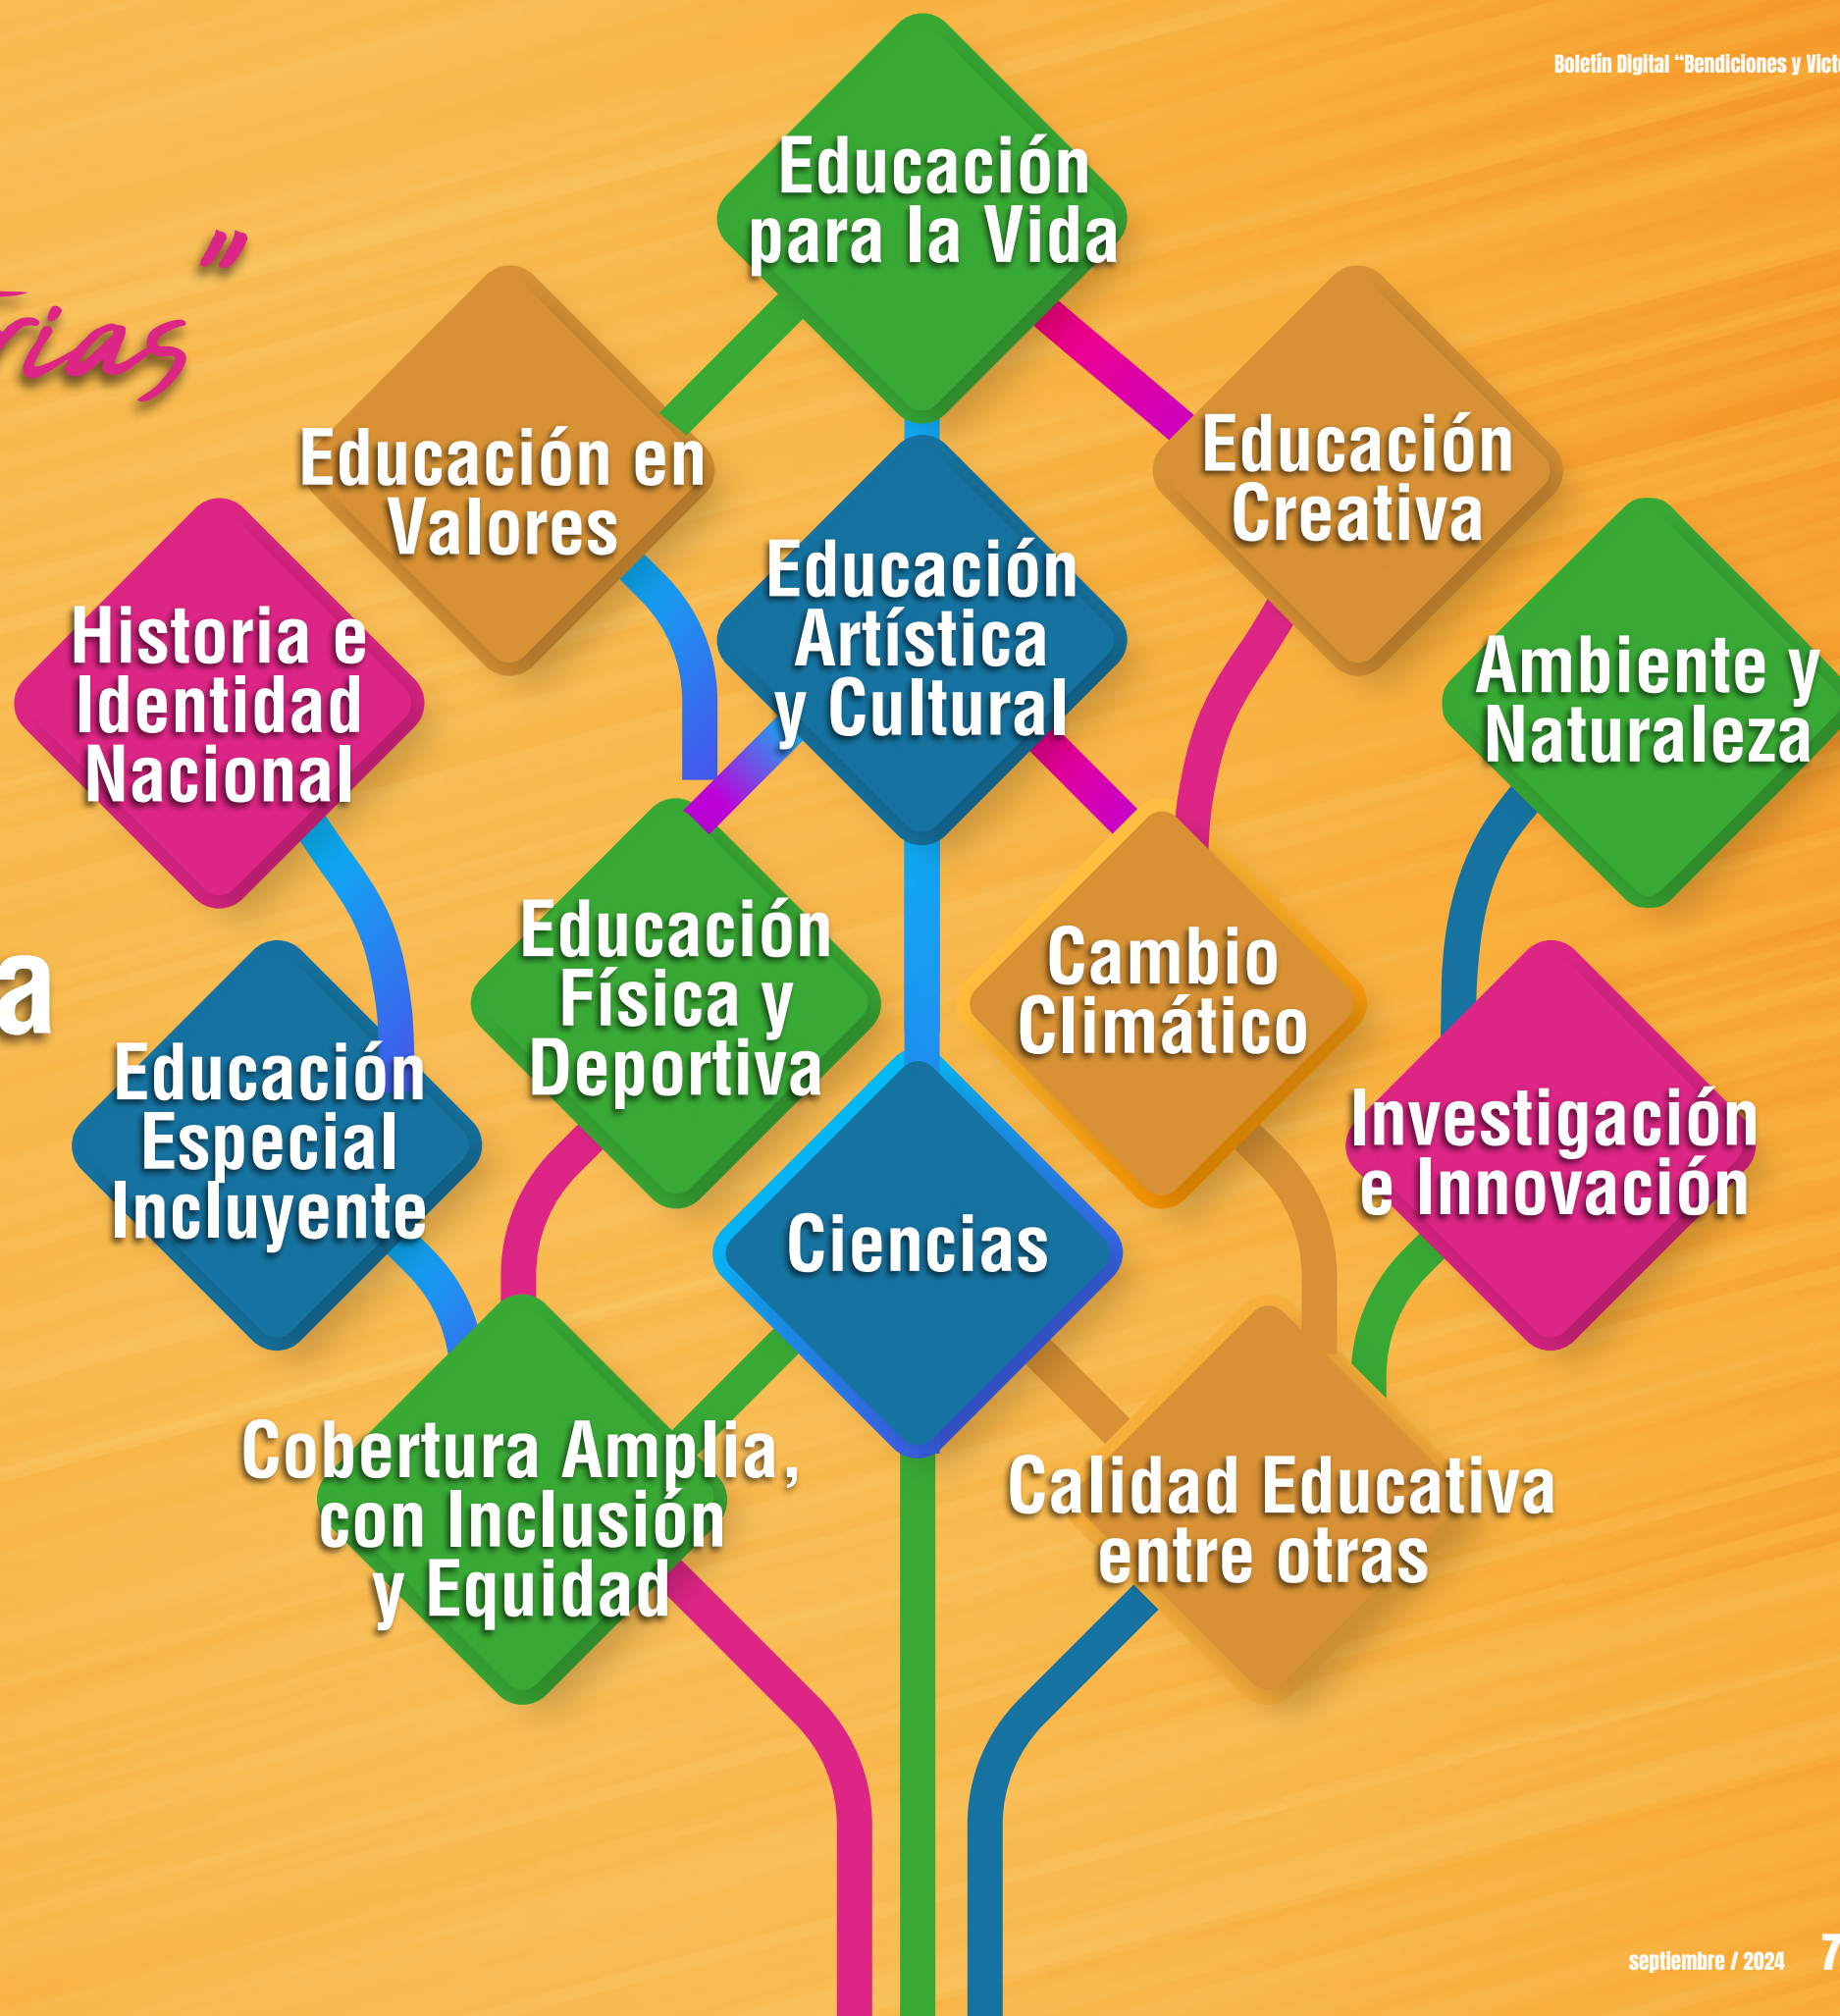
Boletín Digital "Bendiciones y Vict

rias"

a

Educación para la Vida

Educación en Valores

Educación Creativa

Historia e Identidad Nacional

Educación Artística y Cultural

Ambiente y Naturaleza

Educación Física y Deportiva

Cambio Climático

Educación Especial Incluyente

Ciencias

Investigación e Innovación

Cobertura Amplia, con Inclusión y Equidad

Calidad Educativa entre otras

septiembre / 2024 7